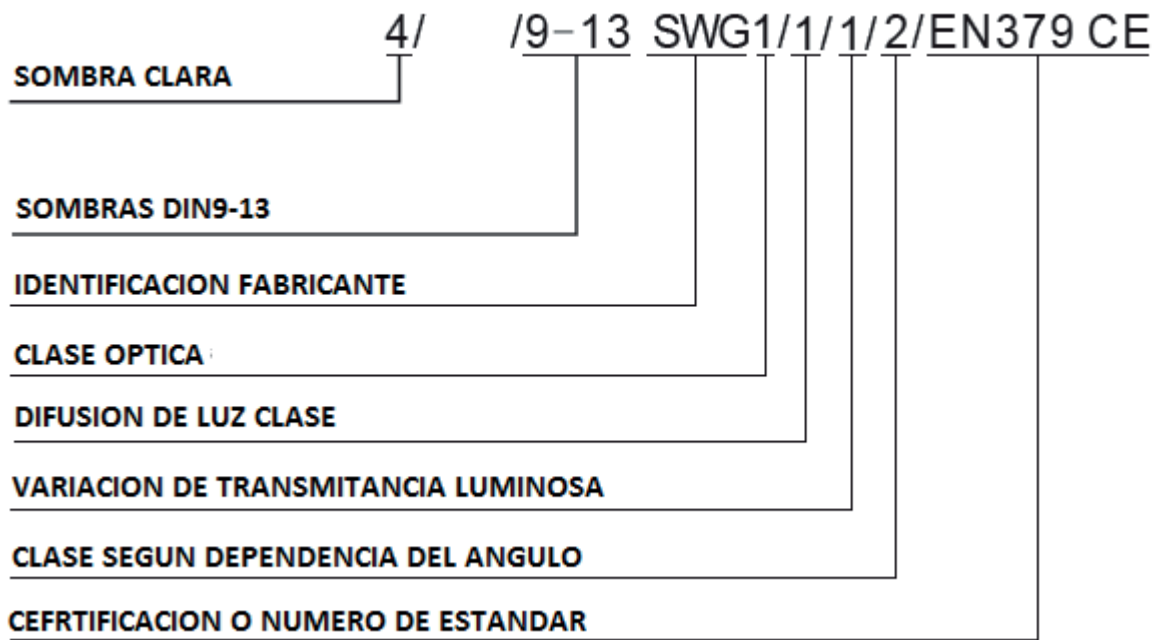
4/ /9-13 SWG1/1/1/2/EN379 CE

SOMBRA CLARA

SOMBRAS DIN9-13

IDENTIFICACION FABRICANTE

CLASE OPTICA

DIFUSION DE LUZ CLASE

VARIACION DE TRANSMITANCIA LUMINOSA

CLASE SEGUN DEPENDENCIA DEL ANGULO

CEFRTIFICACION O NUMERO DE ESTANDAR